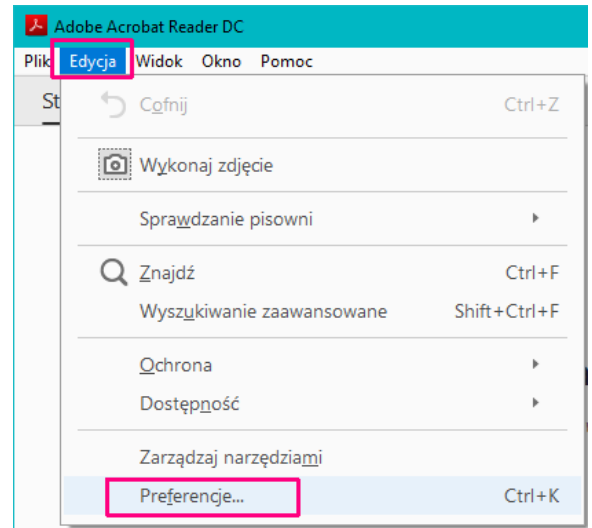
Adobe Acrobat Reader DC

Plik Edycja Widok Okno Pomoc

St

Cofnij Ctrl+Z

Wykonaj zdjęcie

Sprawdzanie pisowni

Znajdź Ctrl+F

Wyszukiwanie zaawansowane Shift+Ctrl+F

Ochrona

Dostępność

Zarządzaj narzędziami

Preferencje... Ctrl+K